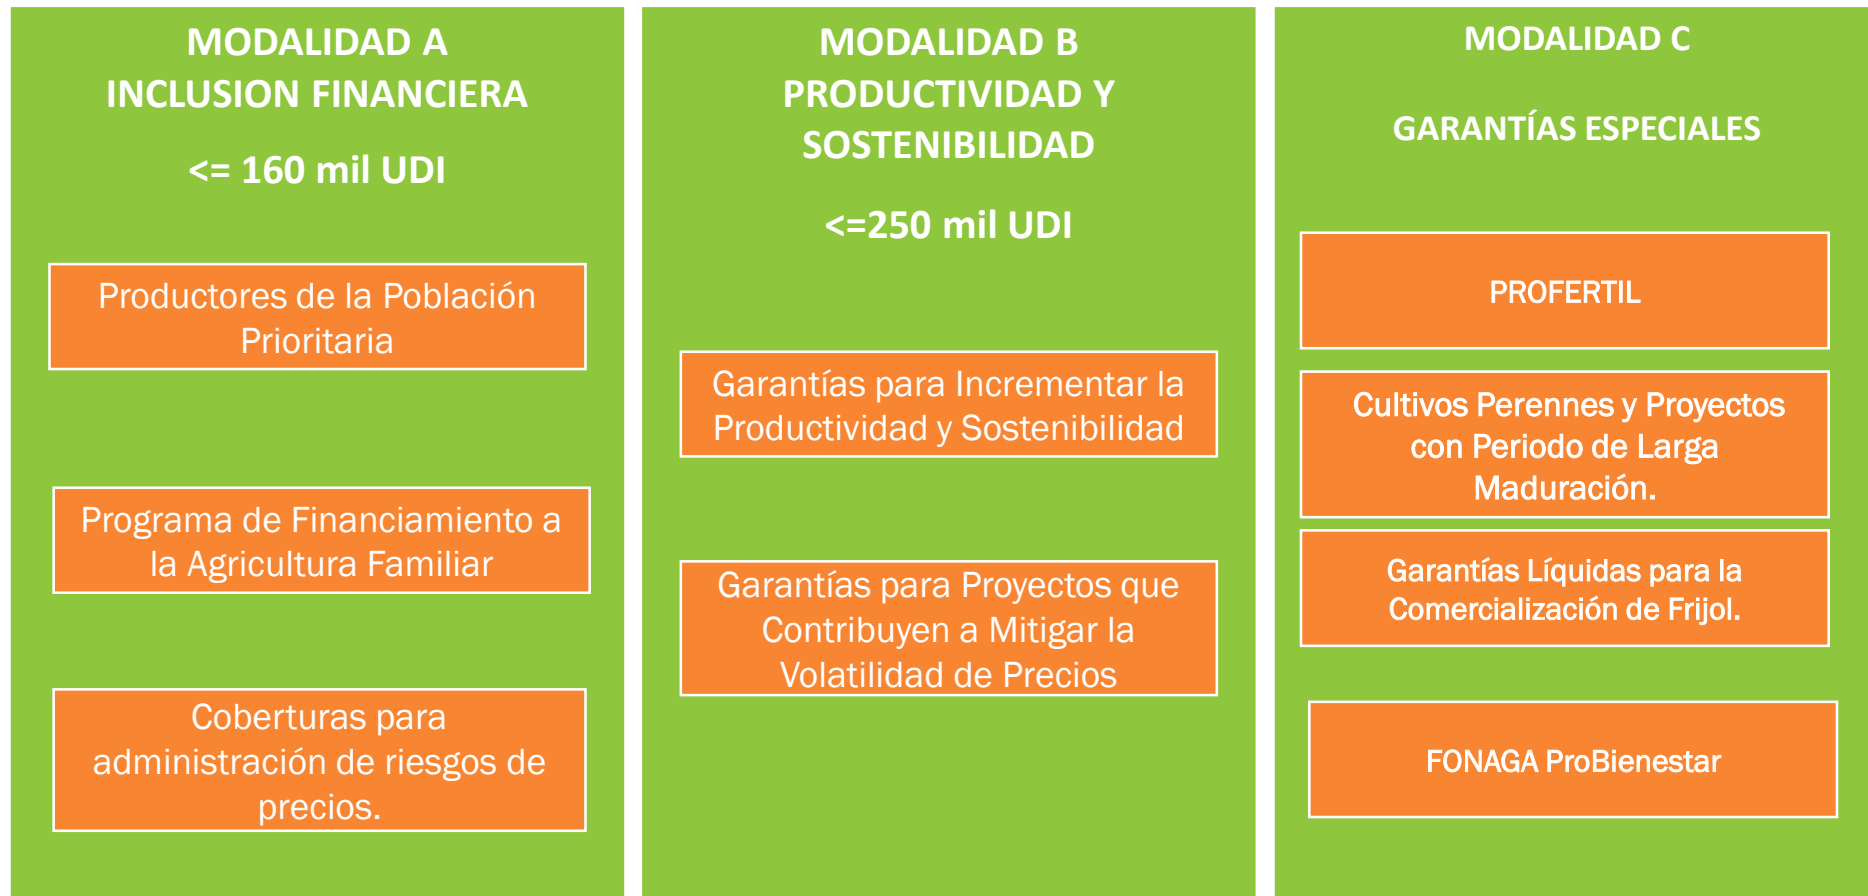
MODALIDAD A
INCLUSION FINANCIERA

<= 160 mil UDI

Productores de la Población Prioritaria

Programa de Financiamiento a la Agricultura Familiar

Coberturas para administración de riesgos de precios.

MODALIDAD B
PRODUCTIVIDAD Y SOSTENIBILIDAD

<=250 mil UDI

Garantías para Incrementar la Productividad y Sostenibilidad

Garantías para Proyectos que Contribuyen a Mitigar la Volatilidad de Precios

MODALIDAD C

GARANTÍAS ESPECIALES

PROFERTIL

Cultivos Perennes y Proyectos con Periodo de Larga Maduración.

Garantías Líquidas para la Comercialización de Frijol.

FONAGA ProBienestar